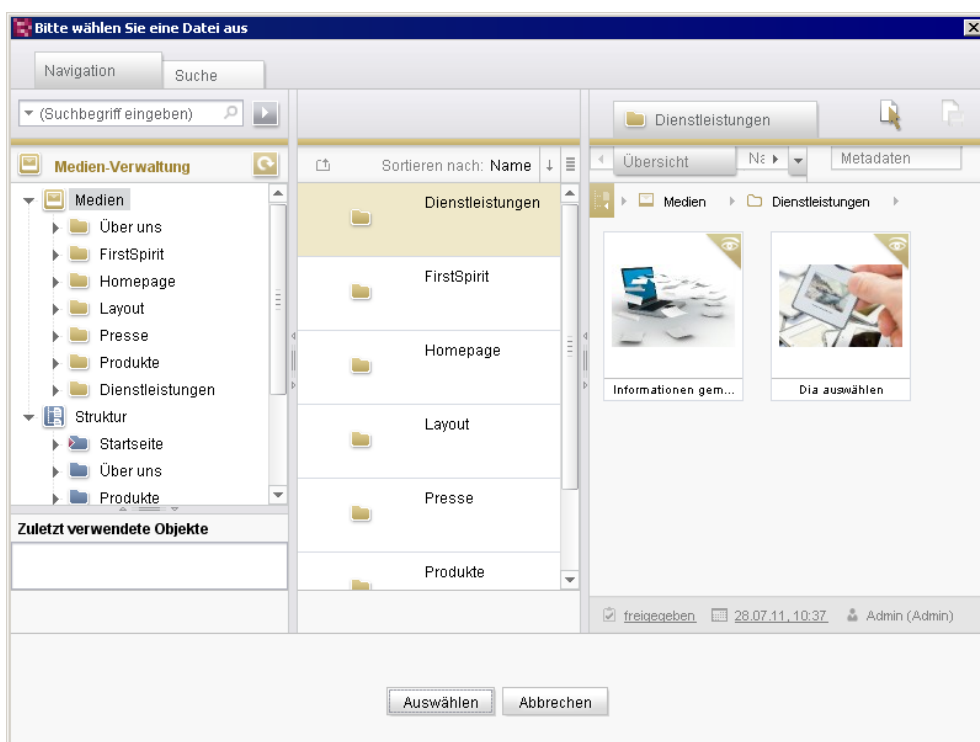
Bitte wählen Sie eine Datei aus

Navigation
Suche

(Suchbegriff eingeben)

Medien-Verwaltung

Medien
Über uns
FirstSpirit
Homepage
Layout
Presse
Produkte
Dienstleistungen
Struktur
Startseite
Über uns
Produkte

Zuletzt verwendete Objekte

Sortieren nach: Name

Dienstleistungen
FirstSpirit
Homepage
Layout
Presse
Produkte

Dienstleistungen

Übersicht
Na
Metadaten

Medien
Dienstleistungen

Informationen gem...
Dia auswählen

freigegeben
28.07.11, 10:37
Admin (Admin)

Auswählen
Abbrechen